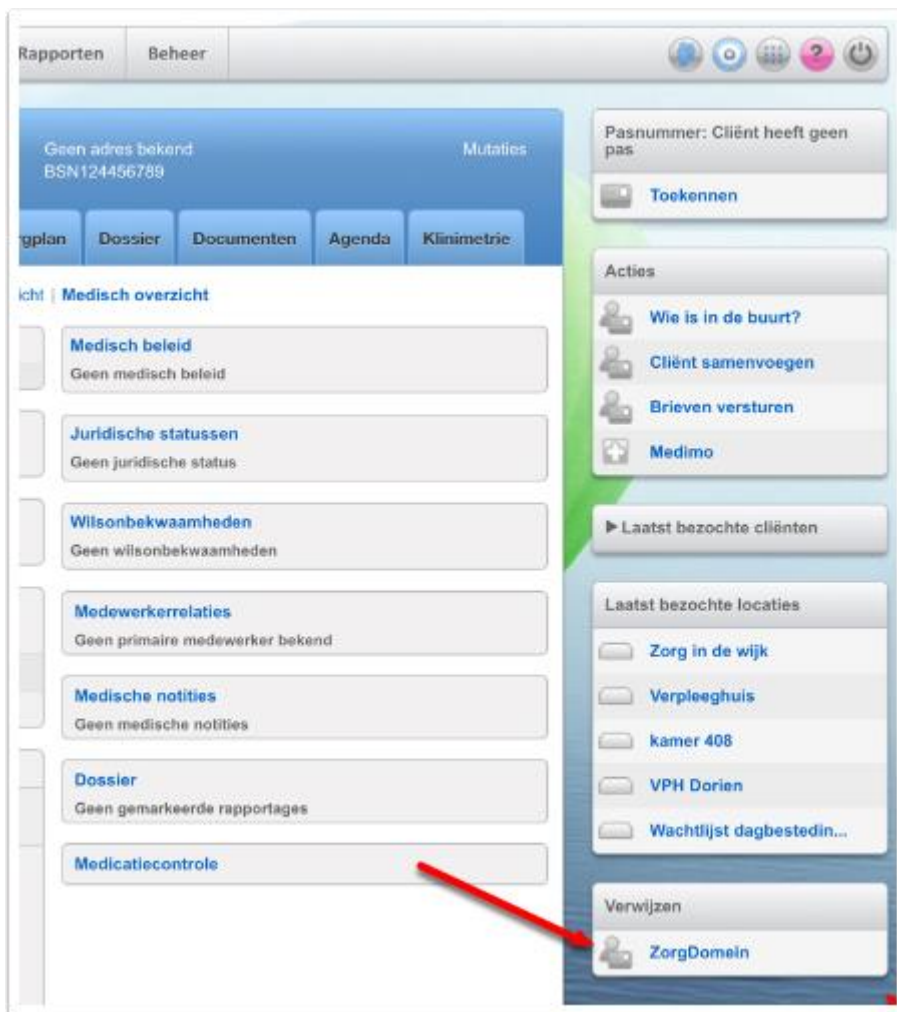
Rapporten Beheer

Geen adres bekend
BSN124456789

Mutaties

rgplan Dossier Documenten Agenda Klinimetrie

icht | Medisch overzicht

Medisch beleid
Geen medisch beleid

Juridische statussen
Geen juridische status

Wilsonbekwaamheden
Geen wilsonbekwaamheden

Medewerkerrelaties
Geen primaire medewerker bekend

Medische notities
Geen medische notities

Dossier
Geen gemarkeerde rapportages

Medicatiecontrole

Pasnummer: Cliënt heeft geen pas

Toekennen

Acties

Wie is in de buurt?

Cliënt samenvoegen

Brieven versturen

Medimo

▶ Laatst bezochte cliënten

Laatst bezochte locaties

Zorg in de wijk

Verpleeghuis

kamer 408

VPH Dorien

Wachtlijst dagbestedin...

Verwijzen

ZorgDomein